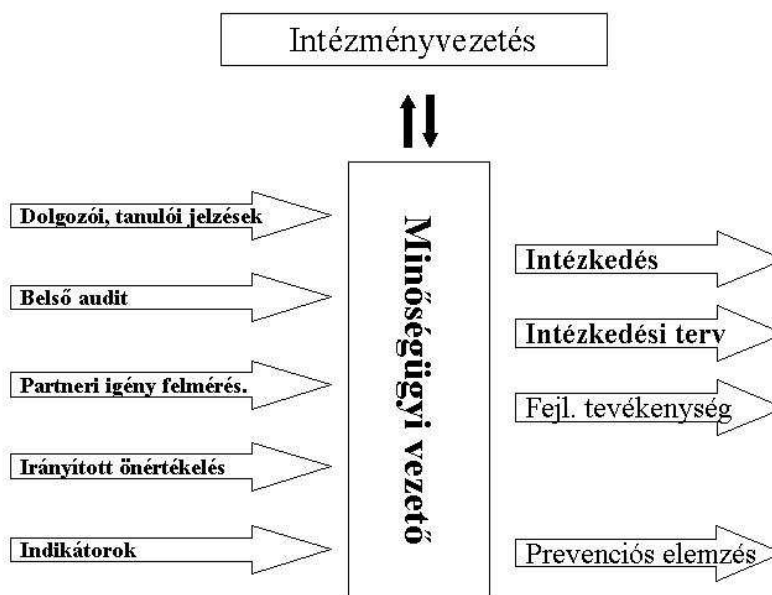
Intézményvezetés

Dolgozói, tanulói jelzések

Belső audit

Partneri igény felmérés.

Irányított önértékelés

Indikátorok

Minőségügyi vezető

Intézkedés

Intézkedési terv

Fejl. tevékenység

Prevenciós elemzés